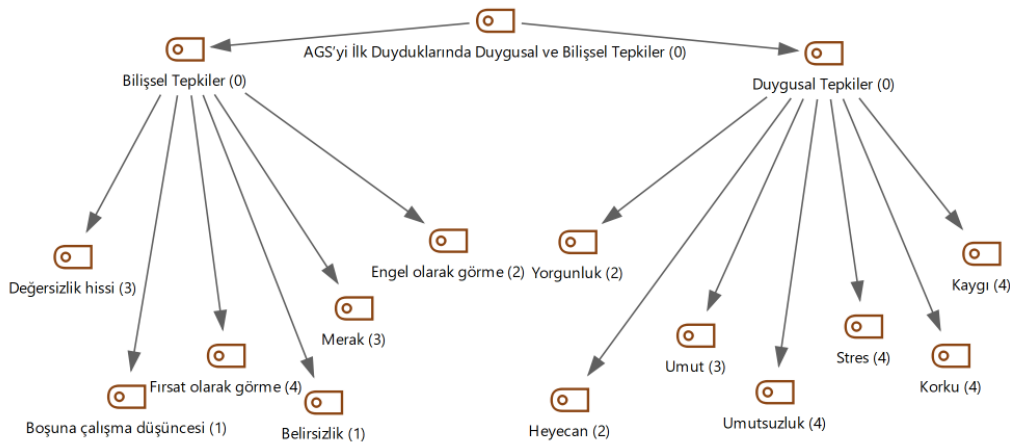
AGS'yi İlk Duyduklarında Duygusal ve Bilişsel Tepkiler (0)

Bilişsel Tepkiler (0)

Duygusal Tepkiler (0)

Değersizlik hissi (3)

Engel olarak görme (2)

Merak (3)

Fırsat olarak görme (4)

Boşuna çalışma düşüncesi (1)

Belirsizlik (1)

Yorgunluk (2)

Kaygı (4)

Umut (3)

Stres (4)

Korku (4)

Heyecan (2)

Umutsuzluk (4)